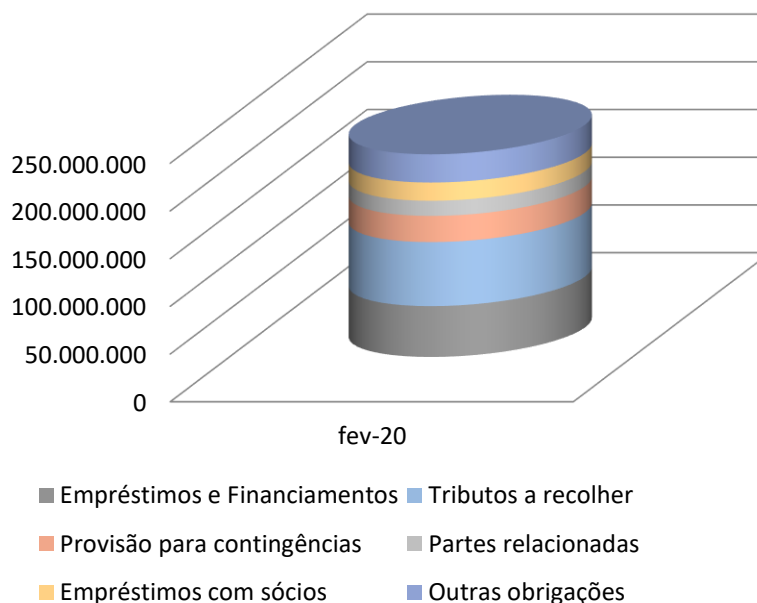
250.000.000
200.000.000
150.000.000
100.000.000
50.000.000
0

fev-20

Empréstimos e Financiamentos
Tributos a recolher
Provisão para contingências
Partes relacionadas
Empréstimos com sócios
Outras obrigações